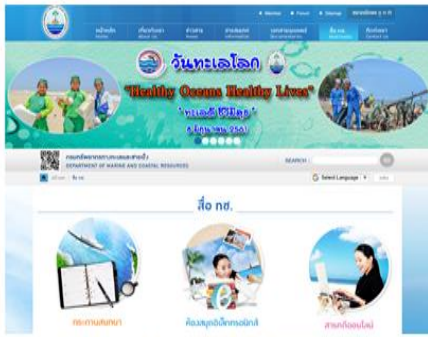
• Member • Forum • Sitemap

วันทะเลโลก

"Healthy Oceans Healthy Lives"

"ทะเลดี ชีวีสุข"

8 มิถุนายน 2561

กรมทรัพยากรทางทะเลและชายฝั่ง
DEPARTMENT OF MARINE AND COASTAL RESOURCES

SEARCH :

Select Language

สื่อ ทช.

กระดานสนทนา

ห้องสมุดอิเล็กทรอนิกส์

สายตรงออนไลน์